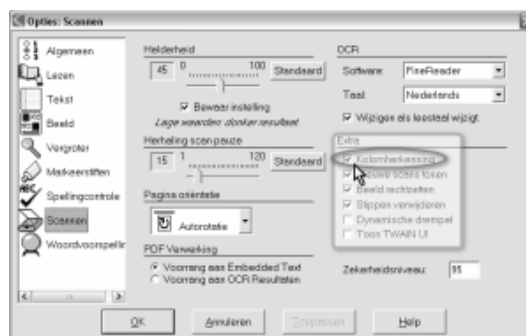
Opties: Scannen

Algemeen
Lezen
Tekst
Beeld
Vergroter
Markeerstiften
Spellingcontrole
Scannen
Woordvoorspelling

Helderheid
45 0 100 Standaard
Bewaar instelling
Lage waarden: donker resultaat

Herhaling scan pauze
15 1 120 Standaard

Pagina oriëntatie
Autorotatie

PDF Verwerking
Voorrang aan Embedded Text
Voorrang aan OCR Resultaten

OCR
Software: FineReader
Taal: Nederlands
Wijzigen als leestaal wijzigt

Extra
Kolomherkenning
Nieuwe scans tonen
Beeld rechtzetten
Stippen verwijderen
Dynamische drempel
Toon TWAIN UI

Zekerheidsniveau: 85

OK Annuleren Toepassen Help